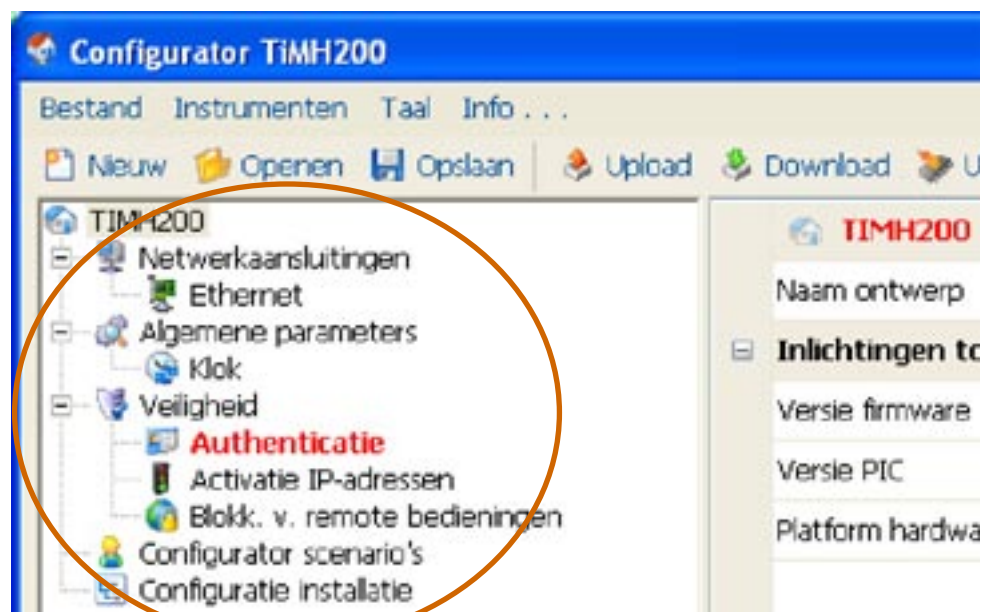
Configurator TiMH200

Bestand Instrumenten Taal Info . . .

Nieuw Openen Opslaan Upload Download U

TIMH200
Netwerkaansluitingen
Ethernet
Algemene parameters
Klok
Veiligheid
Authenticatie
Activatie IP-adressen
Blokk. v. remote bedieningen
Configurator scenario's
Configuratie installatie

TIMH200
Naam ontwerp
Inlichtingen to
Versie firmware
Versie PIC
Platform hardwa